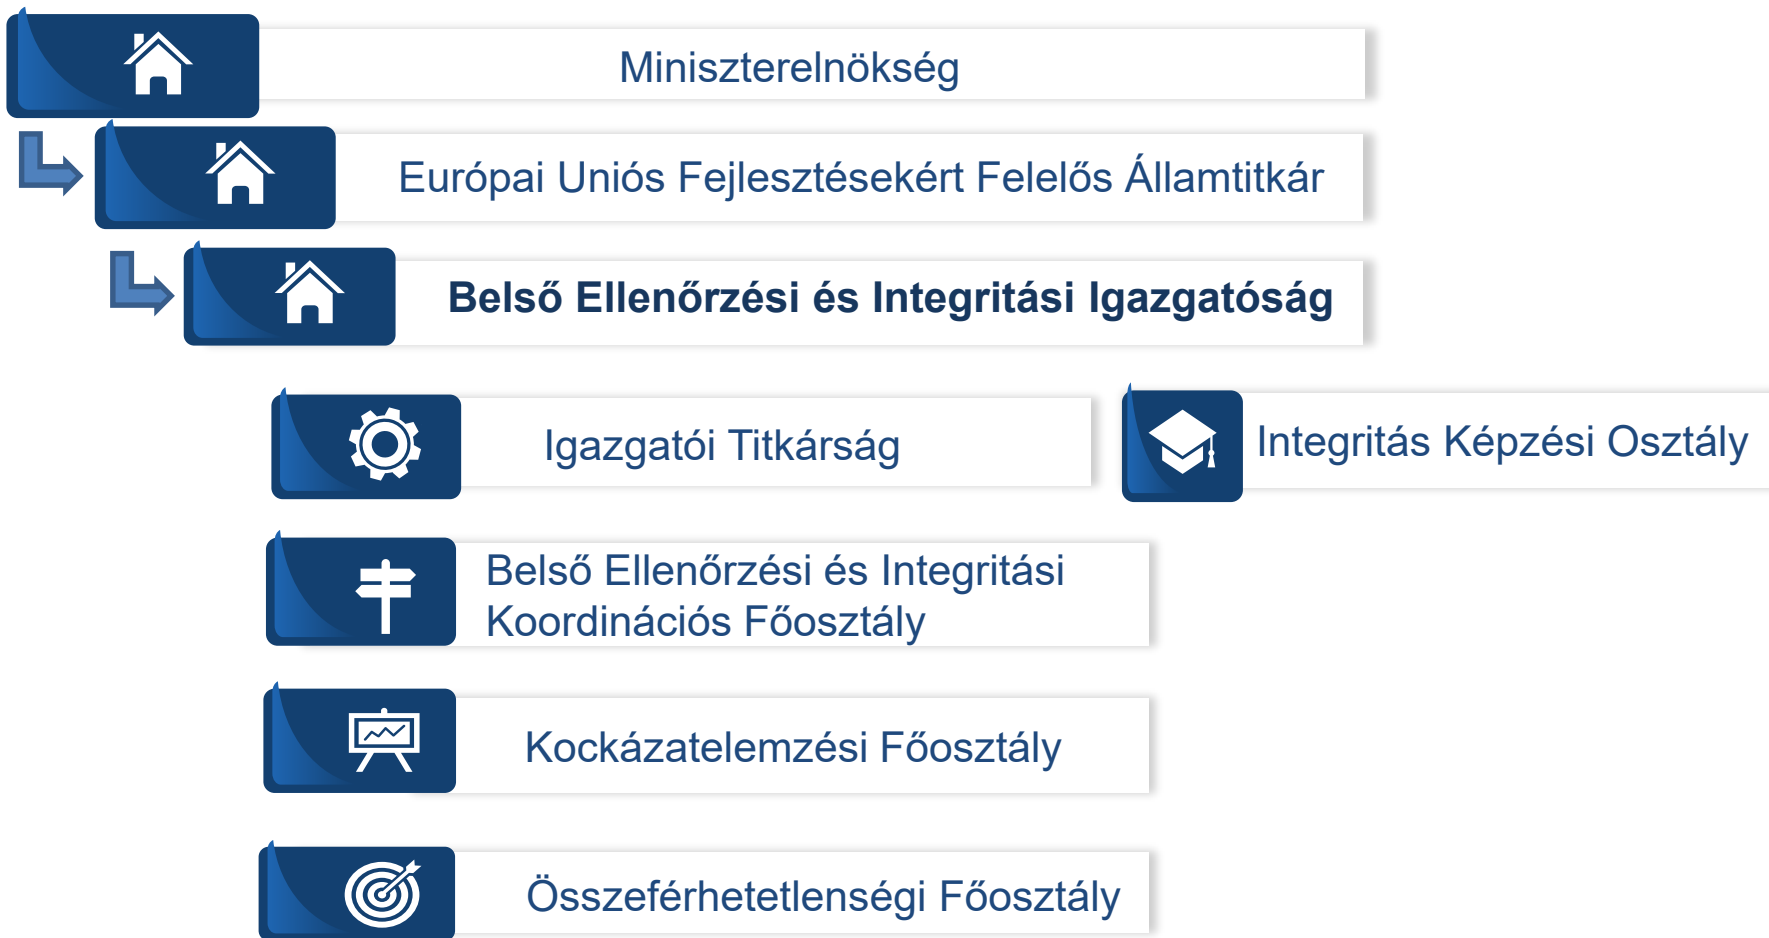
Miniszterelnökség

Európai Uniós Fejlesztésekért Felelős Államtitkár

Belső Ellenőrzési és Integritási Igazgatóság

Igazgatói Titkárság

Integritás Képzési Osztály

Belső Ellenőrzési és Integritási Koordinációs Főosztály

Kockázatelemzési Főosztály

Összeférhetetlenségi Főosztály